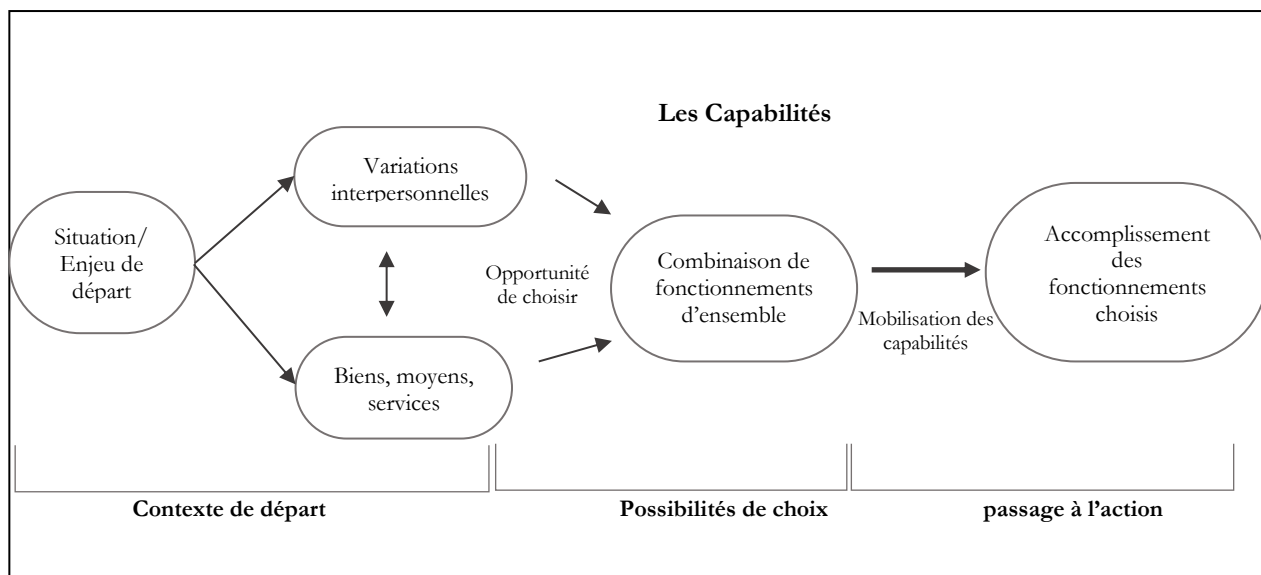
Les Capabilités

Situation/ Enjeu de départ

Variations interpersonnelles

Biens, moyens, services

Opportunité de choisir

Combinaison de fonctionnements d'ensemble

Mobilisation des capabilités

Accomplissement des fonctionnements choisis

Contexte de départ

Possibilités de choix

passage à l'action